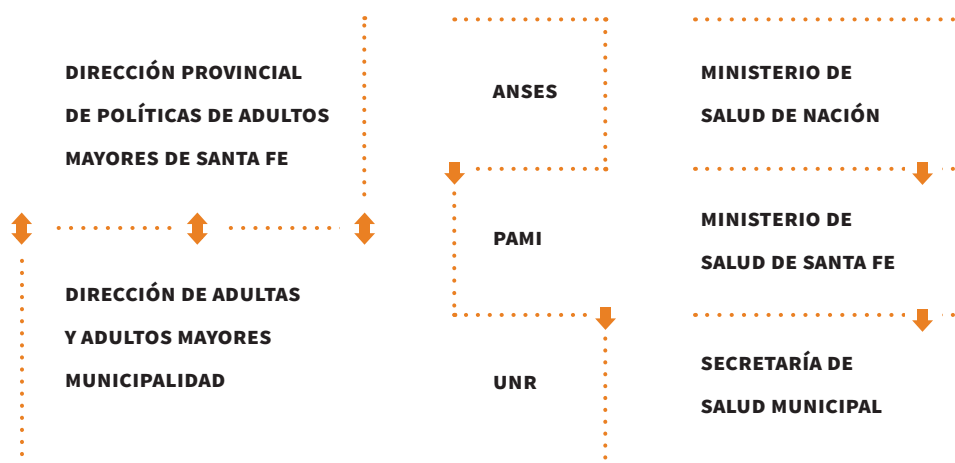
DIRECCIÓN PROVINCIAL DE POLÍTICAS DE ADULTOS MAYORES DE SANTA FE

DIRECCIÓN DE ADULTAS Y ADULTOS MAYORES MUNICIPALIDAD

ANSES

PAMI

UNR

MINISTERIO DE SALUD DE NACIÓN

MINISTERIO DE SALUD DE SANTA FE

SECRETARÍA DE SALUD MUNICIPAL